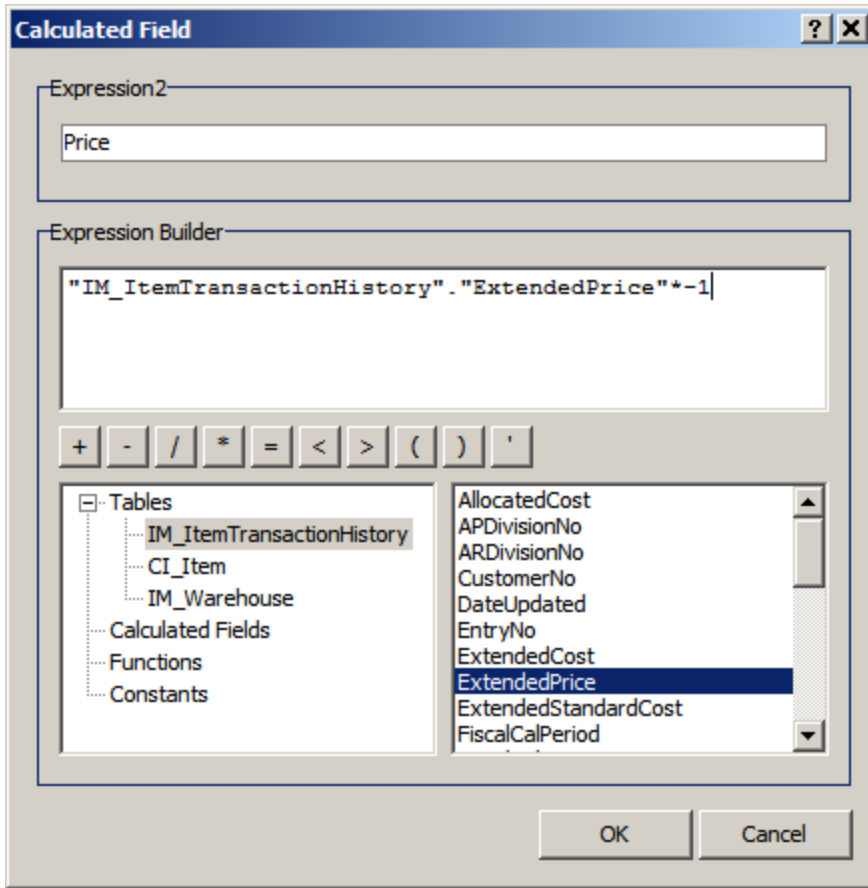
Calculated Field

? X

Expression2

Price

Expression Builder

"IM_ItemTransactionHistory"."ExtendedPrice"*-1

+ - / * = < > ( ) '

Tables
IM_ItemTransactionHistory
CI_Item
IM_Warehouse
Calculated Fields
Functions
Constants

AllocatedCost
APDivisionNo
ARDivisionNo
CustomerNo
DateUpdated
EntryNo
ExtendedCost
ExtendedPrice
ExtendedStandardCost
FiscalCalPeriod
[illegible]

OK
Cancel